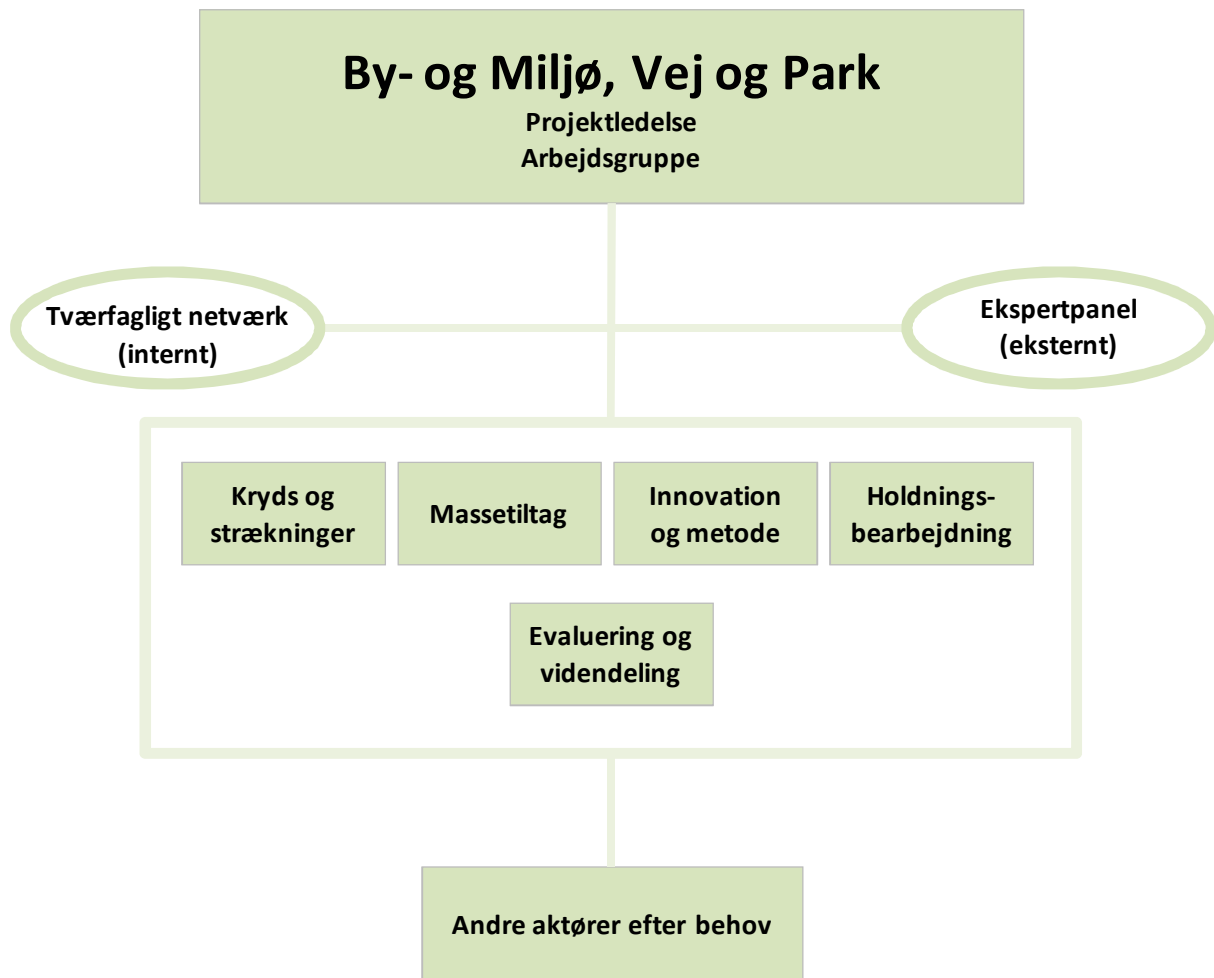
By- og Miljø, Vej og Park
Projektledelse
Arbejdsgruppe

Tværfagligt netværk (internt)

Ekspertpanel (eksternt)

Kryds og strækninger

Massetiltag

Innovation og metode

Holdningsbearbejdning

Evaluering og videndeling

Andre aktører efter behov